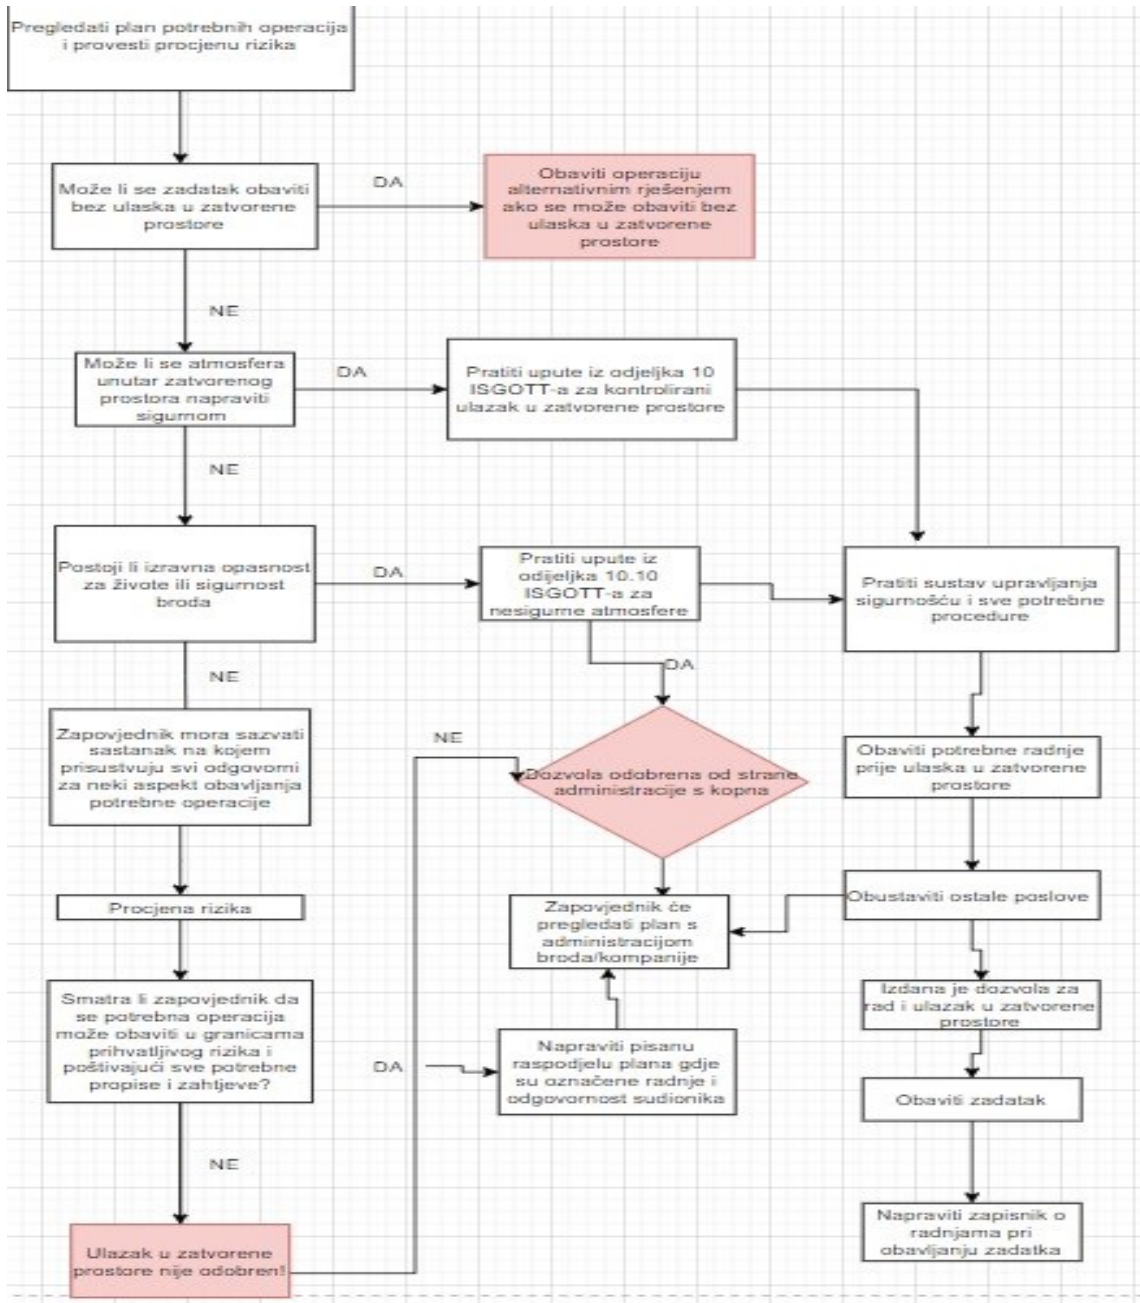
Pregledati plan potrebnih operacija i provesti procjenu rizika

Može li se zadatak obaviti bez ulaska u zatvorene prostore

DA

Obaviti operaciju alternativnim rješenjem ako se može obaviti bez ulaska u zatvorene prostore

NE

Može li se atmosfera unutar zatvorenog prostora napraviti sigurnom

DA

Pratiti upute iz odjeljka 10 ISGOTT-a za kontrolirani ulazak u zatvorene prostore

NE

Postoji li izravna opasnost za živote ili sigurnost broda

DA

Pratiti upute iz odjeljka 10.10 ISGOTT-a za nesigurne atmosfere

Pratiti sustav upravljanja sigurnošću i sve potrebne procedure

NE

DA

Zapovjednik mora sazvati sastanak na kojem prisustvuju svi odgovorni za neki aspekt obavljanja potrebne operacije

NE

Dozvola odobrena od strane administracije s kopna

Obaviti potrebne radnje prije ulaska u zatvorene prostore

Procjena rizika

Zapovjednik će pregledati plan s administracijom broda/kompanije

Obustaviti ostale poslove

Smatra li zapovjednik da se potrebna operacija može obaviti u granicama prihvatljivog rizika i poštivajući sve potrebne propise i zahtjeve?

DA

Napraviti pisanu raspodjelu plana gdje su označene radnje i odgovornost sudionika

Izdana je dozvola za rad i ulazak u zatvorene prostore

Obaviti zadatak

NE

Ulazak u zatvorene prostore nije odobren!

Napraviti zapisnik o radnjama pri obavljanju zadatka